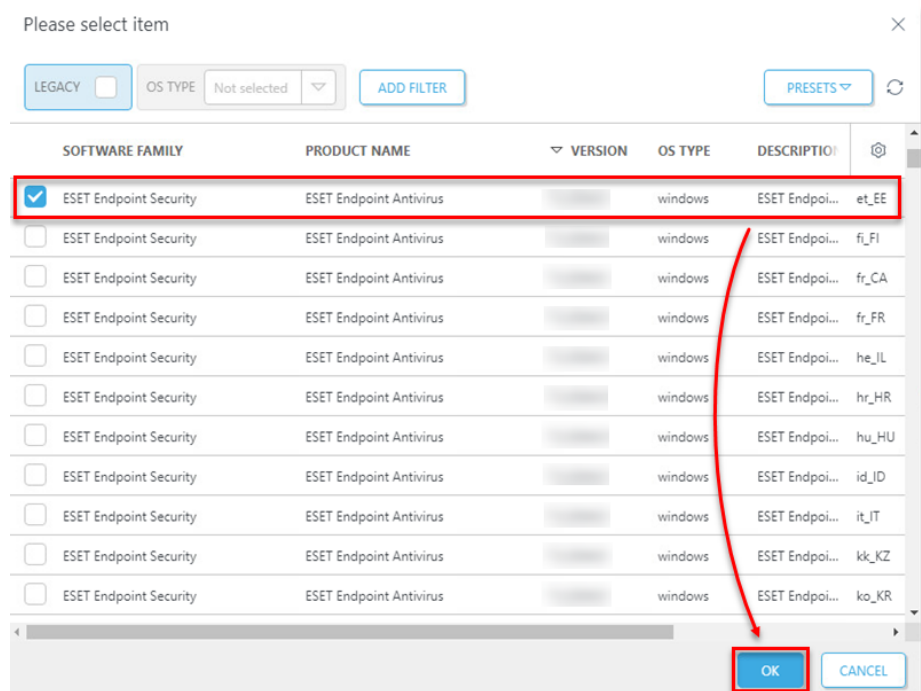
Please select item

LEGACY OS TYPE Not selected ADD FILTER PRESETS

| | SOFTWARE FAMILY | PRODUCT NAME | VERSION | OS TYPE | DESCRIPTIO | |
|---|---|---|---|---|---|---|
| | ESET Endpoint Security | ESET Endpoint Antivirus | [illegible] | windows | ESET Endpoi... | et_EE |
| | ESET Endpoint Security | ESET Endpoint Antivirus | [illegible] | windows | ESET Endpoi... | fi_FI |
| | ESET Endpoint Security | ESET Endpoint Antivirus | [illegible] | windows | ESET Endpoi... | fr_CA |
| | ESET Endpoint Security | ESET Endpoint Antivirus | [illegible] | windows | ESET Endpoi... | fr_FR |
| | ESET Endpoint Security | ESET Endpoint Antivirus | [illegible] | windows | ESET Endpoi... | he_IL |
| | ESET Endpoint Security | ESET Endpoint Antivirus | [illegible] | windows | ESET Endpoi... | hr_HR |
| | ESET Endpoint Security | ESET Endpoint Antivirus | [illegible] | windows | ESET Endpoi... | hu_HU |
| | ESET Endpoint Security | ESET Endpoint Antivirus | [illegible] | windows | ESET Endpoi... | id_ID |
| | ESET Endpoint Security | ESET Endpoint Antivirus | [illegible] | windows | ESET Endpoi... | it_IT |
| | ESET Endpoint Security | ESET Endpoint Antivirus | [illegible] | windows | ESET Endpoi... | kk_KZ |
| | ESET Endpoint Security | ESET Endpoint Antivirus | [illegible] | windows | ESET Endpoi... | ko_KR |

OK CANCEL